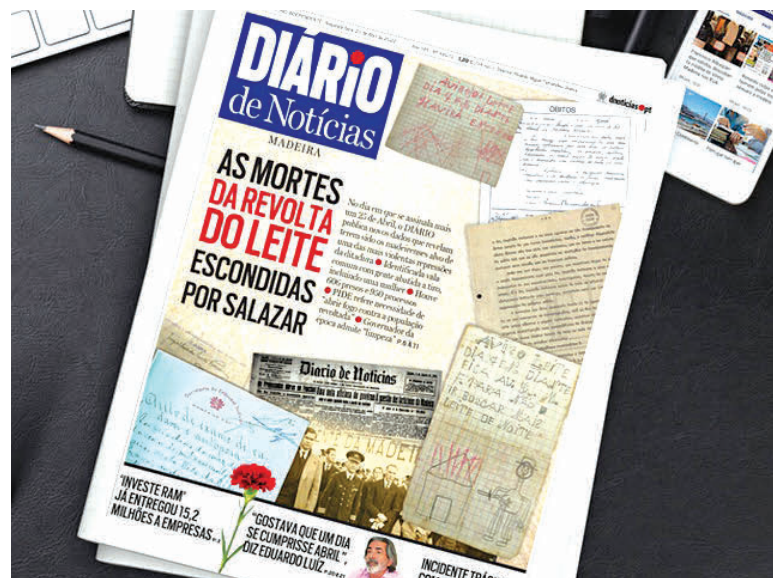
DIÁRIO de Notícias
MADEIRA

AS MORTES DA REVOLTA DO LEITE ESCONDIDAS POR SALAZAR

No dia em que se assinala mais um 25 de Abril, o DIÁRIO publica novos dados que revelam terem sido os madeirenses alvo de uma das mais violentas repressões da ditadura ● 14 identificados vala comum com gente abatida a tiro, incluindo uma mulher ● Houve 600 presos e 100 processos ● PIDE refere necessidade de "abrir fogo contra a população revoltada" ● Governador da época admite "limpeza" P. 6 A 11

dnoticias.pt

ÓBITOS

Diario de Noticias

"INVESTE RAM" JÁ ENTREGOU 15,2 MILHÕES A EMPRESAS

"GOSTAVA QUE UM DIA SE CUMPRISSE ABRIL", DIZ EDUARDO LUÍZ

INCIDENTE TRÁ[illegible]